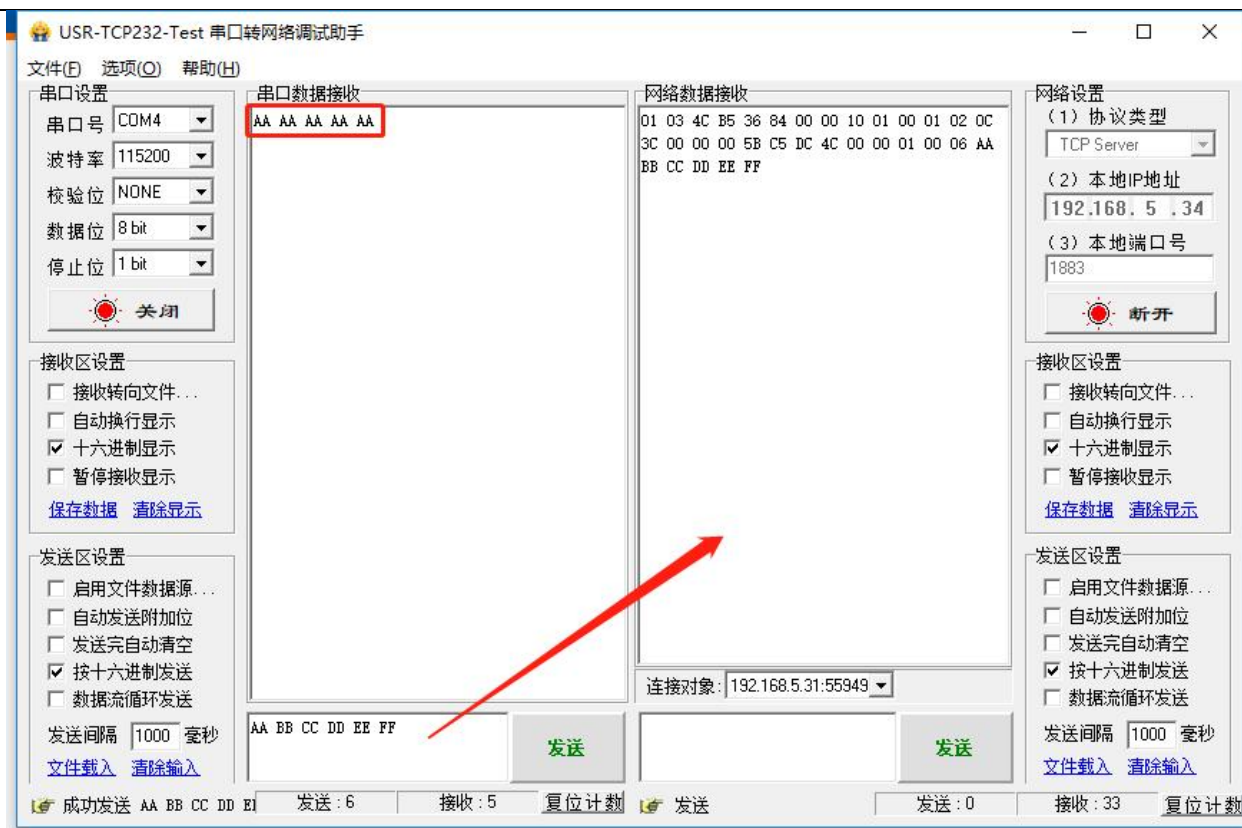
USR-TCP232-Test 串口转网络调试助手

文件(F) 选项(O) 帮助(H)

串口设置
串口号 COM4
波特率 115200
校验位 NONE
数据位 8 bit
停止位 1 bit
关闭

接收区设置
接收转向文件...
自动换行显示
十六进制显示
暂停接收显示
保存数据 清除显示

发送区设置
启用文件数据源...
自动发送附加位
发送完自动清空
按十六进制发送
数据流循环发送
发送间隔 1000 毫秒
文件载入 清除输入

串口数据接收
AA AA AA AA AA

AA BB CC DD EE FF
发送

网络数据接收
01 03 4C B5 36 84 00 00 10 01 00 01 02 0C 3C 00 00 00 5B C5 DC 4C 00 00 01 00 06 AA BB CC DD EE FF

连接对象: 192.168.5.31:55949
发送

网络设置
(1) 协议类型
TCP Server
(2) 本地IP地址
192.168. 5 .34
(3) 本地端口号
1883
断开

接收区设置
接收转向文件...
自动换行显示
十六进制显示
暂停接收显示
保存数据 清除显示

发送区设置
启用文件数据源...
自动发送附加位
发送完自动清空
按十六进制发送
数据流循环发送
发送间隔 1000 毫秒
文件载入 清除输入

成功发送 AA BB CC DD EI 发送:6 接收:5 复位计数 发送 发送:0 接收:33 复位计数